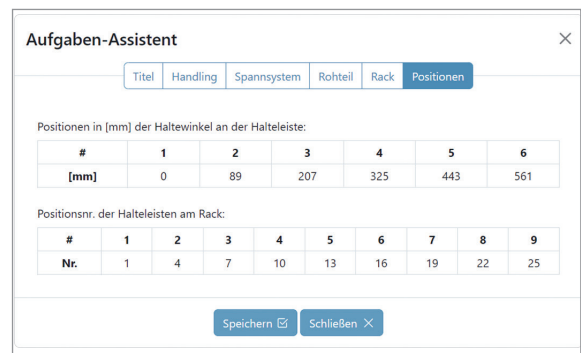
Aufgaben-Assistent

×

Titel | Handling | Spannsystem | Rohteil | Rack | Positionen

Positionen in [mm] der Haltewinkel an der Halteleiste:

| # | 1 | 2 | 3 | 4 | 5 | 6 |
|---|---|---|---|---|---|---|
| [mm] | 0 | 89 | 207 | 325 | 443 | 561 |

Positionsnr. der Halteleisten am Rack:

| # | 1 | 2 | 3 | 4 | 5 | 6 | 7 | 8 | 9 |
|---|---|---|---|---|---|---|---|---|---|
| Nr. | 1 | 4 | 7 | 10 | 13 | 16 | 19 | 22 | 25 |

Speichern | Schließen ×